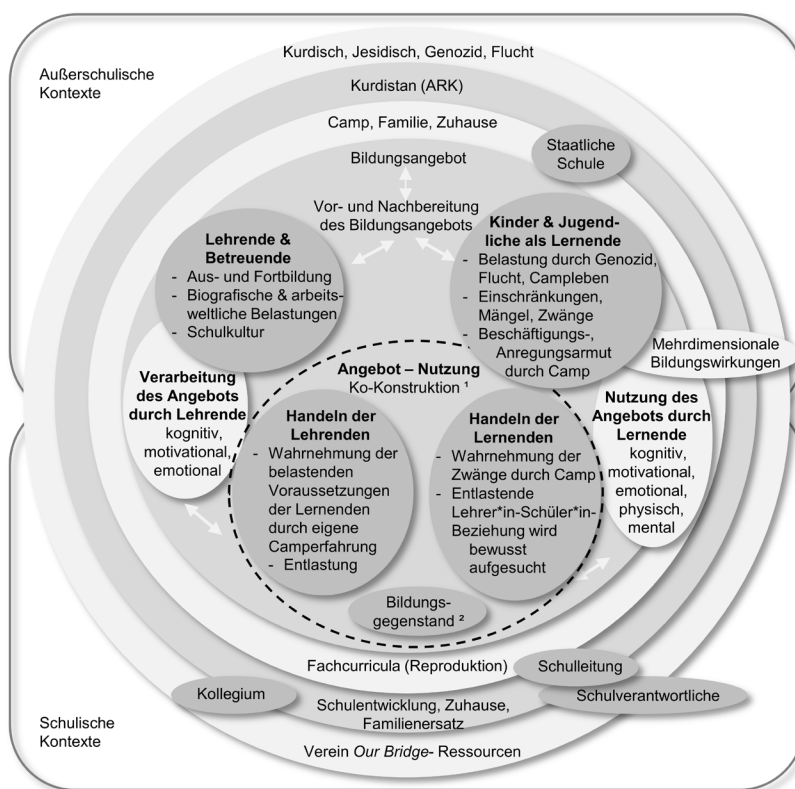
Außerschulische Kontexte

Kurdisch, Jesidisch, Genozid, Flucht

Kurdistan (ARK)

Camp, Familie, Zuhause

Staatliche Schule

Bildungsangebot

Vor- und Nachbereitung des Bildungsangebots

Lehrende & Betreuende
- Aus- und Fortbildung
- Biografische & arbeitsweltliche Belastungen
- Schulkultur

Kinder & Jugendliche als Lernende
- Belastung durch Genozid, Flucht, Campleben
- Einschränkungen, Mängel, Zwänge
- Beschäftigungs-, Anregungsarmut durch Camp

Mehrdimensionale Bildungswirkungen

Verarbeitung des Angebots durch Lehrende
kognitiv, motivational, emotional

Angebot – Nutzung
Ko-Konstruktion ¹

Handeln der Lehrenden
- Wahrnehmung der belastenden Voraussetzungen der Lernenden durch eigene Camperfahrung
- Entlastung

Handeln der Lernenden
- Wahrnehmung der Zwänge durch Camp
- Entlastende Lehrer*in-Schüler*in-Beziehung wird bewusst aufgesucht

Nutzung des Angebots durch Lernende
kognitiv, motivational, emotional, physisch, mental

Bildungsgegenstand ²

Fachcurricula (Reproduktion)

Schulleitung

Kollegium

Schulverantwortliche

Schulentwicklung, Zuhause, Familienersatz

Schulische Kontexte

Verein Our Bridge- Ressourcen